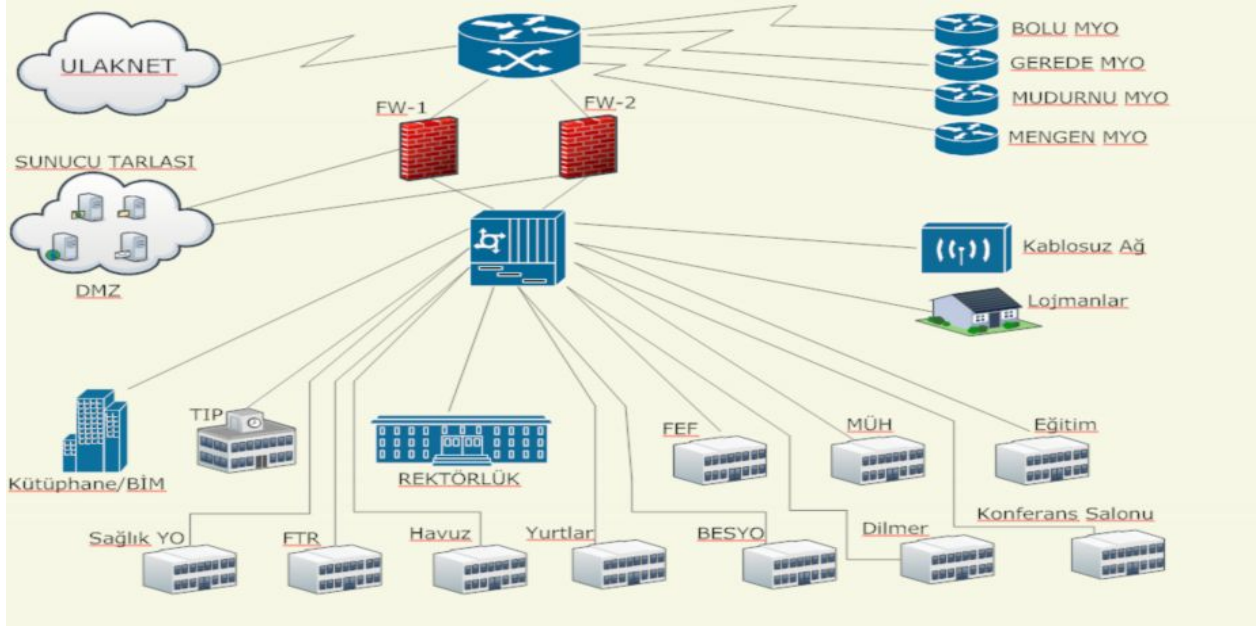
ULAKNET

BOLU MYO
GEREDE MYO
MUDURNU MYO
MENGEN MYO

FW-1
FW-2

SUNUCU TARLASI

DMZ

Kablosuz Ağ

Lojmanlar

Kütüphane/BİM

TIP

REKTÖRLÜK

FEF

MÜH

Eğitim

Sağlık YO

FTR

Havuz

Yurtlar

BESYO

Dilmer

Konferans Salonu